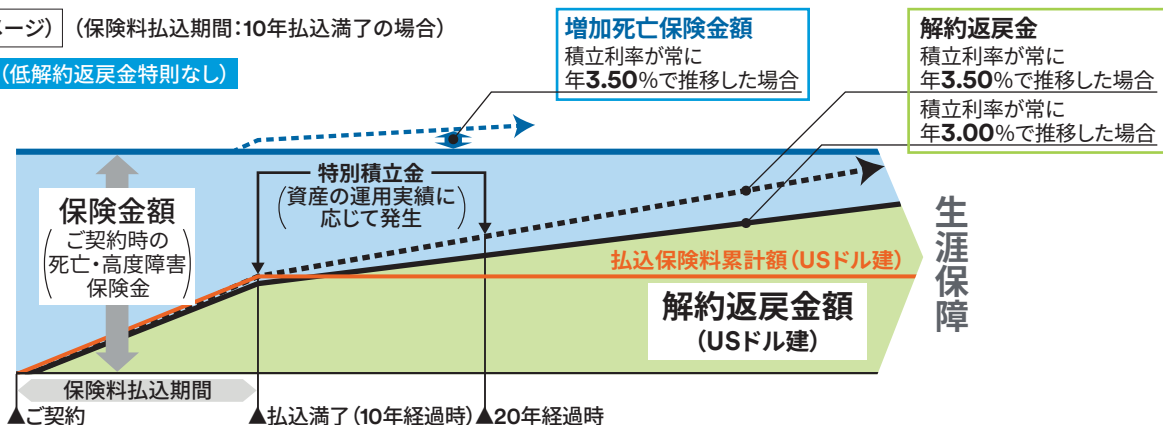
ージ）（保険料払込期間：10年払込満了の場合）

（低解約返戻金特則なし）

増加死亡保険金額
積立利率が常に
年3.50%で推移した場合

解約返戻金
積立利率が常に
年3.50%で推移した場合
積立利率が常に
年3.00%で推移した場合

特別積立金
（資産の運用実績に応じて発生）

保険金額
（ご契約時の死亡・高度障害保険金）

生涯保障

払込保険料累計額（USドル建）

解約返戻金額
（USドル建）

保険料払込期間

▲ご契約

▲払込満了（10年経過時）▲20年経過時